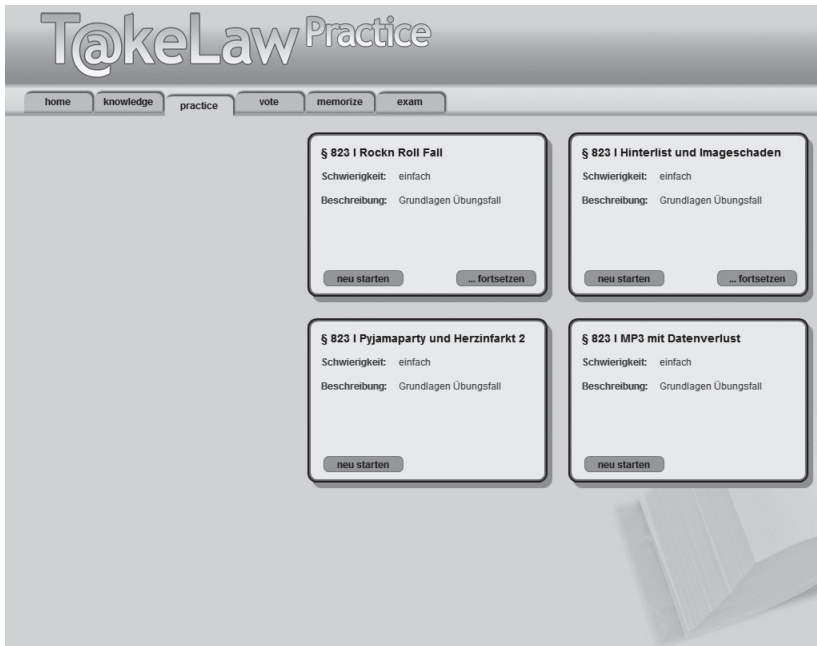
T@keLaw Practice

home | knowledge | practice | vote | memorize | exam

§ 823 I Rockn Roll Fall
Schwierigkeit: einfach
Beschreibung: Grundlagen Übungsfall
neu starten ... fortsetzen

§ 823 I Hinterlist und Imageschaden
Schwierigkeit: einfach
Beschreibung: Grundlagen Übungsfall
neu starten ... fortsetzen

§ 823 I Pyjamaparty und Herzinfarkt 2
Schwierigkeit: einfach
Beschreibung: Grundlagen Übungsfall
neu starten

§ 823 I MP3 mit Datenverlust
Schwierigkeit: einfach
Beschreibung: Grundlagen Übungsfall
neu starten